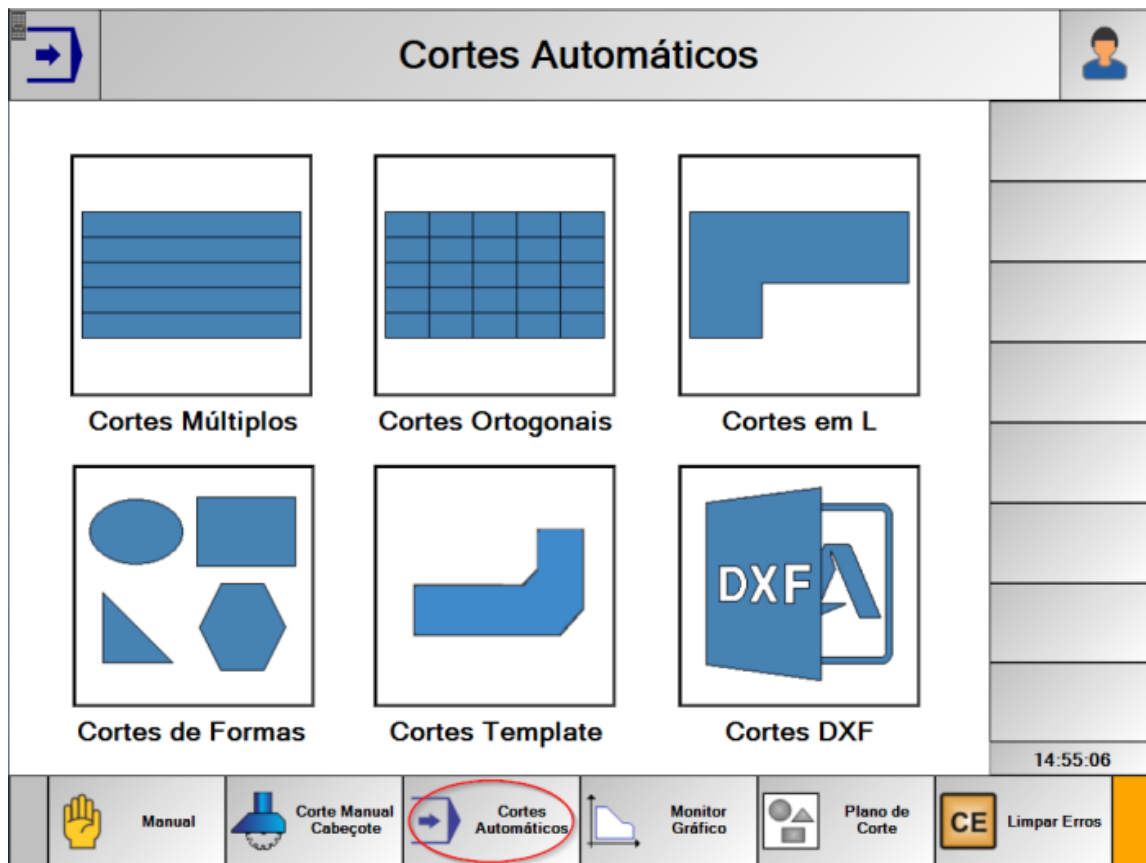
Cortes Automáticos

Cortes Múltiplos

Cortes Ortogonais

Cortes em L

Cortes de Formas

Cortes Template

DXF

Cortes DXF

14:55:06

Manual

Corte Manual Cabeçote

Cortes Automáticos

Monitor Gráfico

Plano de Corte

CE

Limpar Erros